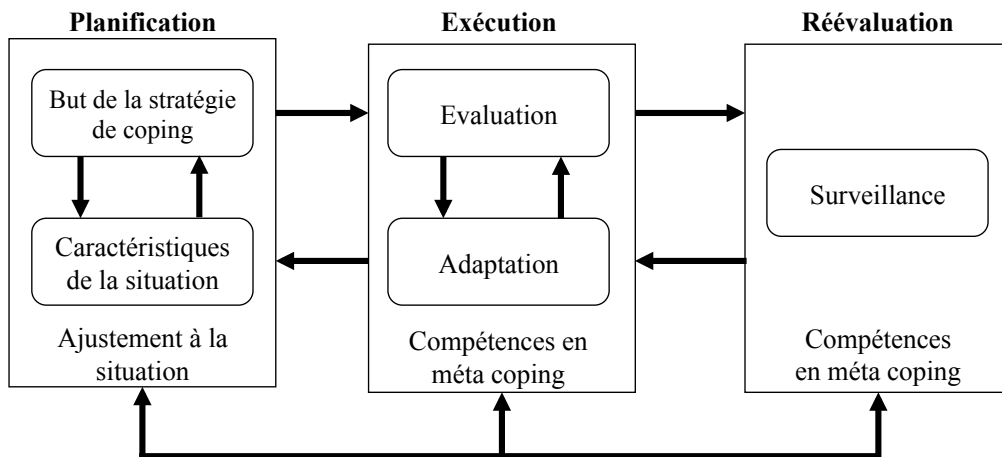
Planification

But de la stratégie de coping

Caractéristiques de la situation

Ajustement à la situation

Exécution

Evaluation

Adaptation

Compétences en méta coping

Réévaluation

Surveillance

Compétences en méta coping